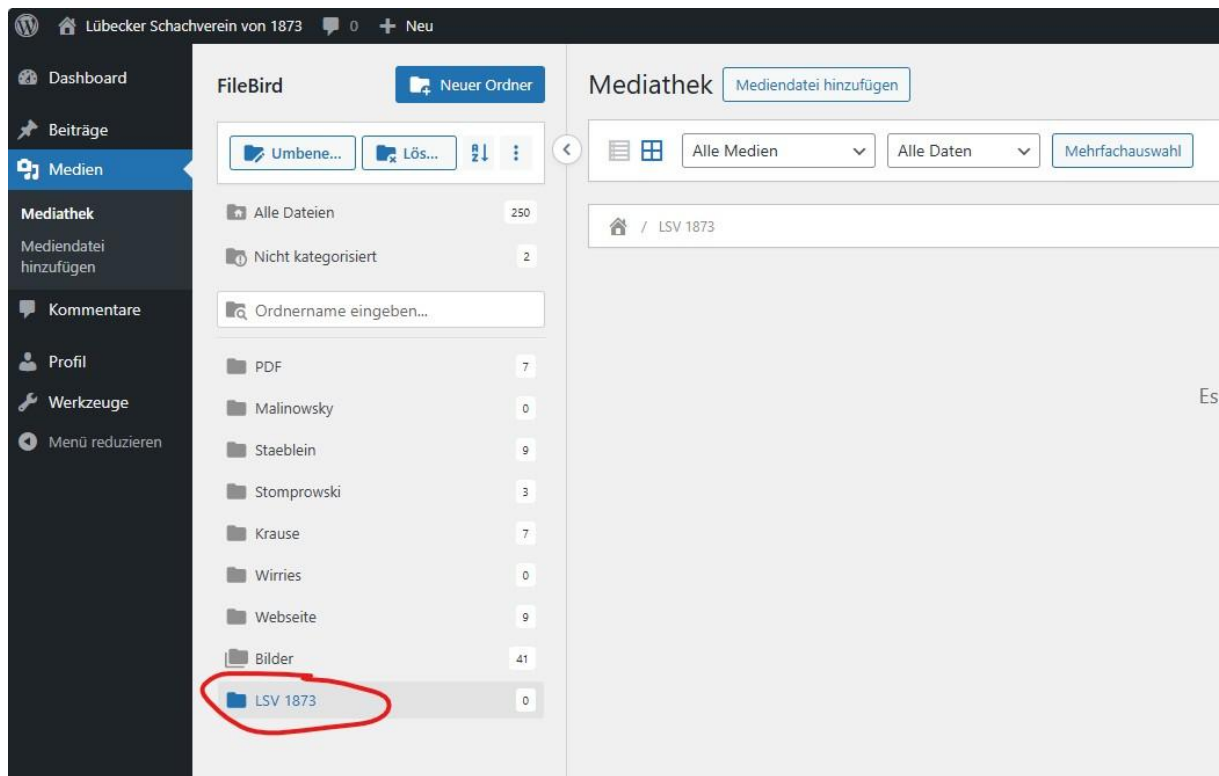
Lübecker Schachverein von 1873 0 + Neu

Dashboard
Beiträge
Medien
Mediathek
Mediendatei hinzufügen
Kommentare
Profil
Werkzeuge
Menü reduzieren

FileBird
Neuer Ordner
Umbene... Lös...
Alle Dateien 250
Nicht kategorisiert 2
Ordnername eingeben...
PDF 7
Malinowsky 0
Staeblein 9
Stomprowski 3
Krause 7
Wirries 0
Webseite 9
Bilder 41
LSV 1873 0

Mediathek Mediendatei hinzufügen
Alle Medien
Alle Daten
Mehrfachauswahl
/ LSV 1873
Es